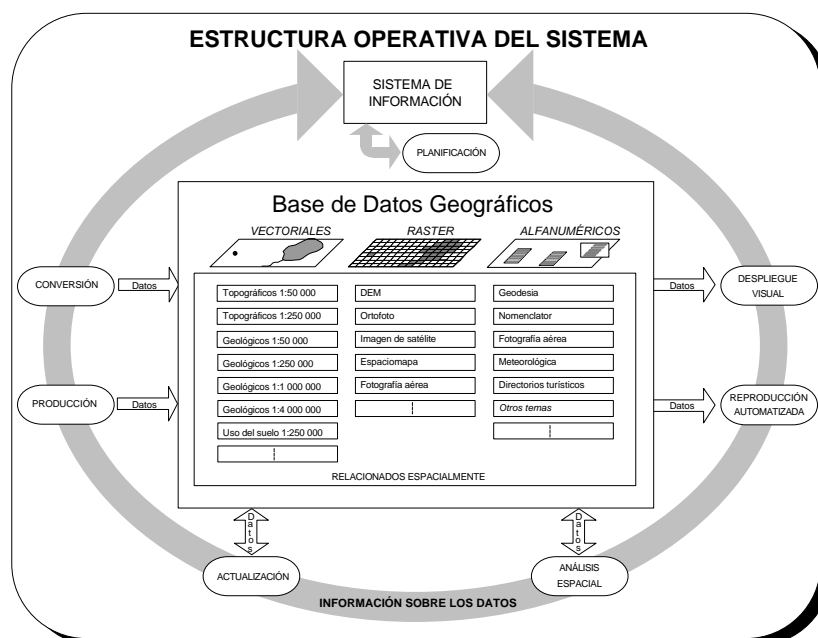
ESTRUCTURA OPERATIVA DEL SISTEMA

SISTEMA DE INFORMACIÓN

PLANIFICACIÓN

Base de Datos Geográficos

VECTORIALES

RASTER

ALFANUMÉRICOS

CONVERSIÓN

Datos

PRODUCCIÓN

Datos

Topográficos 1:50 000
Topográficos 1:250 000
Geológicos 1:50 000
Geológicos 1:250 000
Geológicos 1:1 000 000
Geológicos 1:4 000 000
Uso del suelo 1:250 000

DEM
Ortofoto
Imagen de satélite
Espaciomapa
Fotografía aérea

Geodesia
Nomenclator
Fotografía aérea
Meteorológica
Directorios turísticos
Otros temas

RELACIONADOS ESPACIALMENTE

Datos

DESPLIEGUE VISUAL

Datos

REPRODUCCIÓN AUTOMATIZADA

Datos

Datos

ACTUALIZACIÓN

ANÁLISIS ESPACIAL

INFORMACIÓN SOBRE LOS DATOS